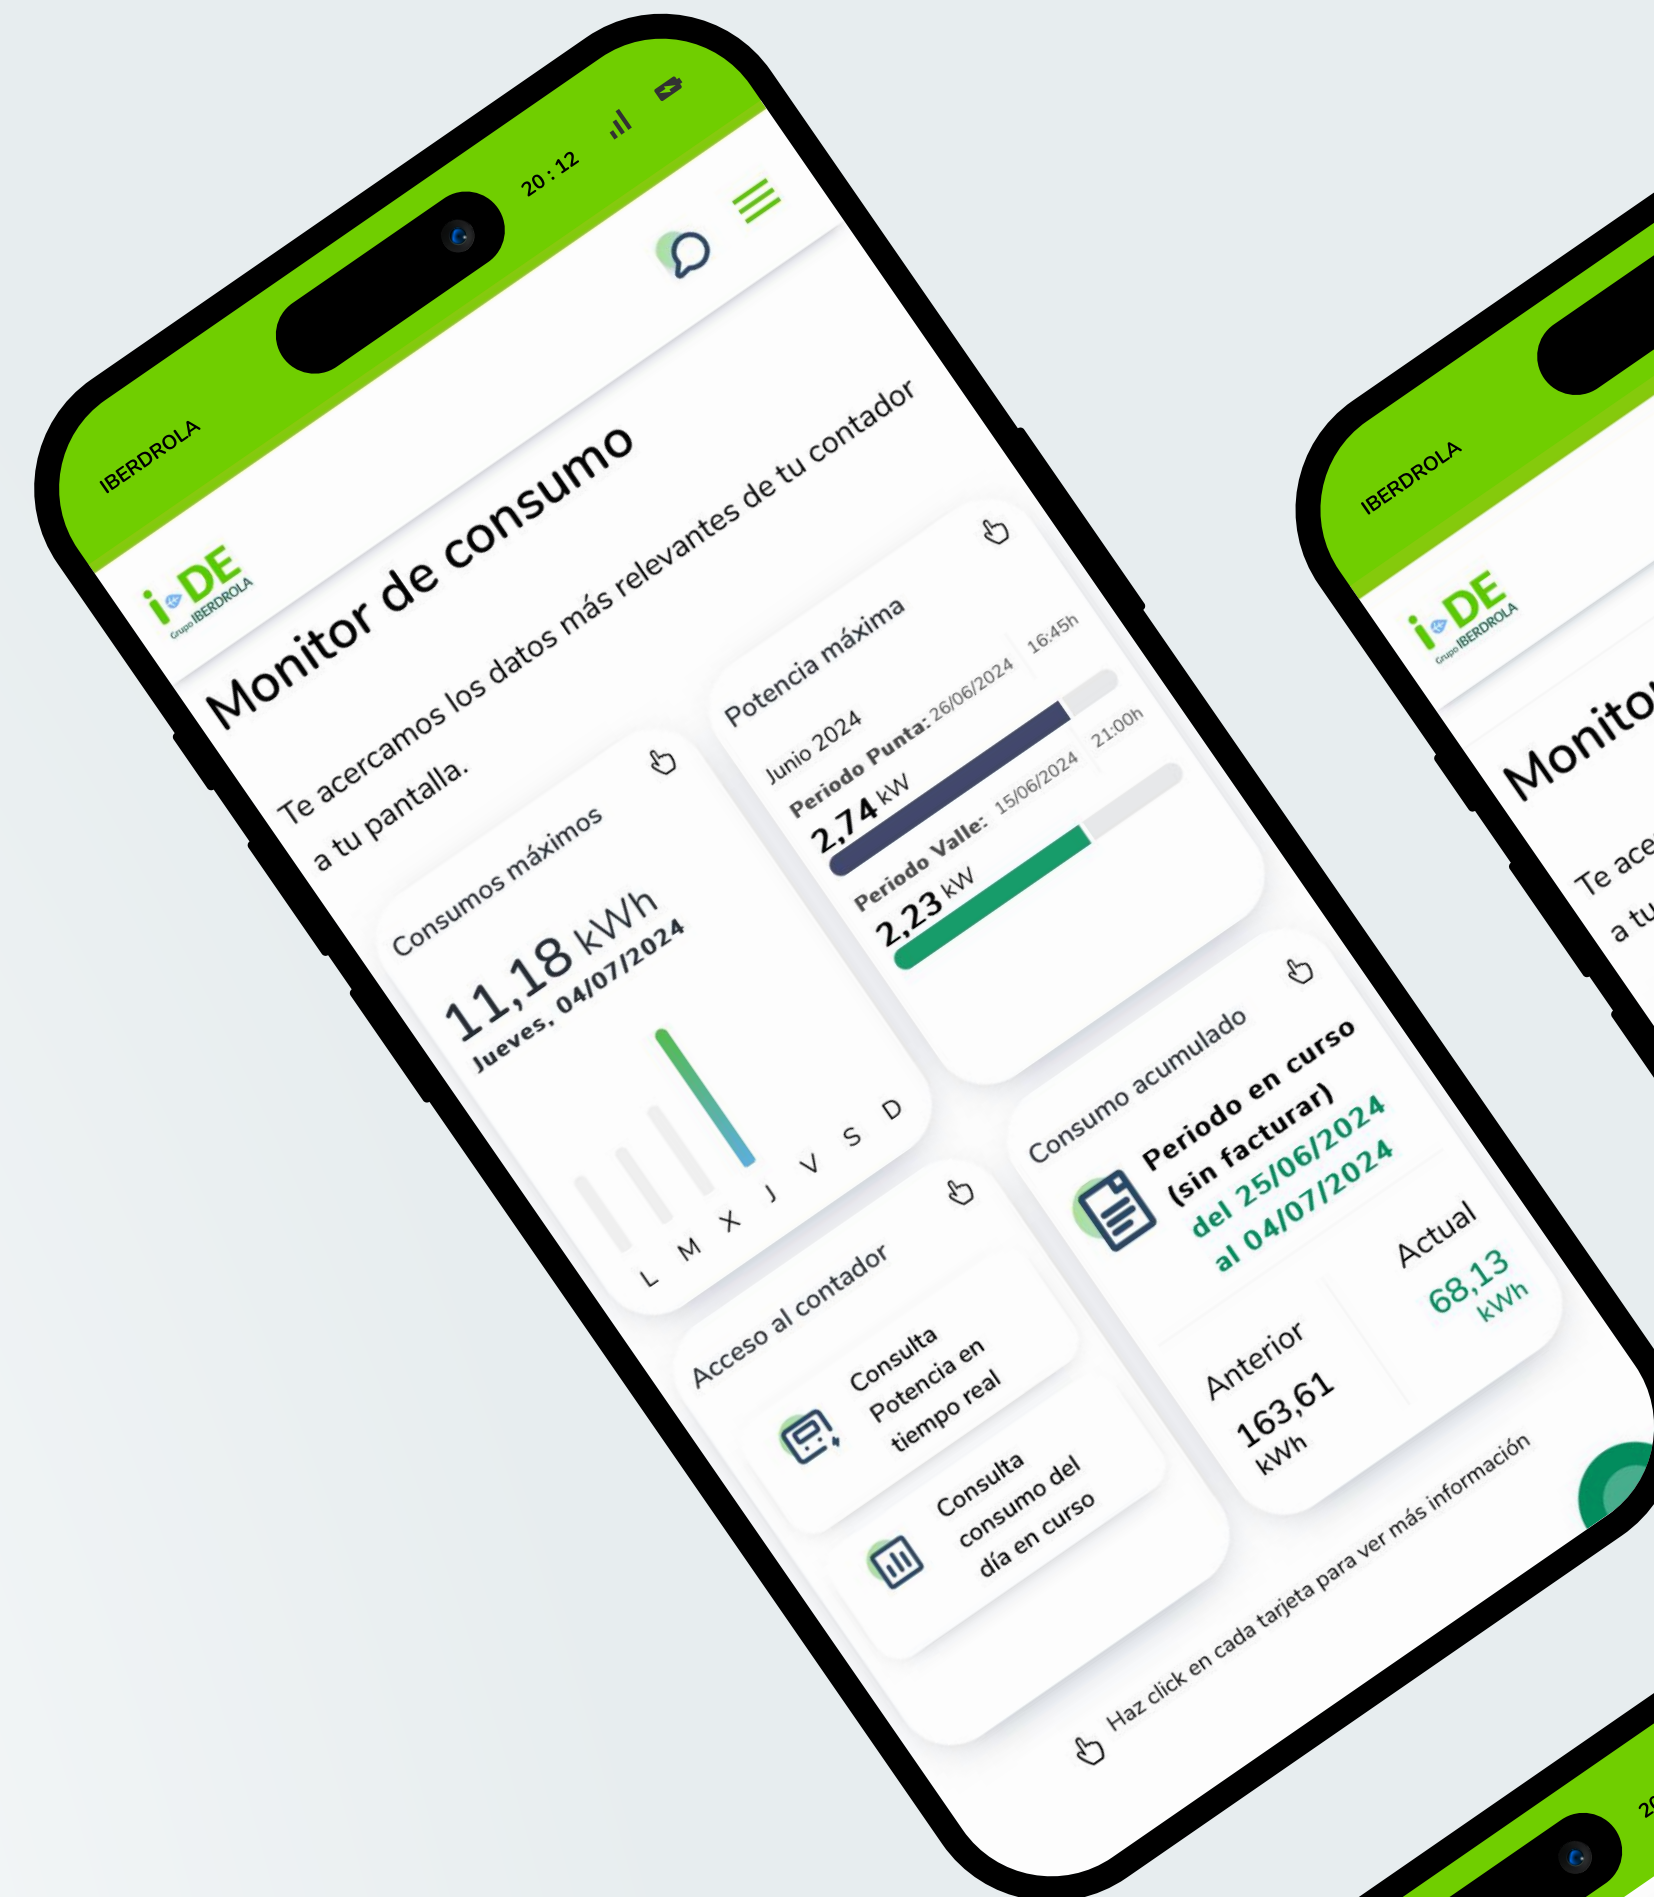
IBERDROLA

20:12

i-DE Grupo IBERDROLA

Monitor de consumo

Te acercamos los datos más relevantes de tu contador a tu pantalla.

Consumos máximos

11,18 kWh

Jueves, 04/07/2024

L M X J V S D

Potencia máxima

Junio 2024

Periodo Punta: 26/06/2024 16:45h

2,74 kW

Periodo Valle: 15/06/2024 21:00h

2,23 kW

Acceso al contador

Consulta Potencia en tiempo real

Consulta consumo del día en curso

Consumo acumulado

Periodo en curso (sin facturar)

del 25/06/2024 al 04/07/2024

Actual

68,13 kWh

Anterior

163,61 kWh

Haz click en cada tarjeta para ver más información

IBERDROLA

i-DE Grupo IBERDROLA

Monito

Te ace a tu

20